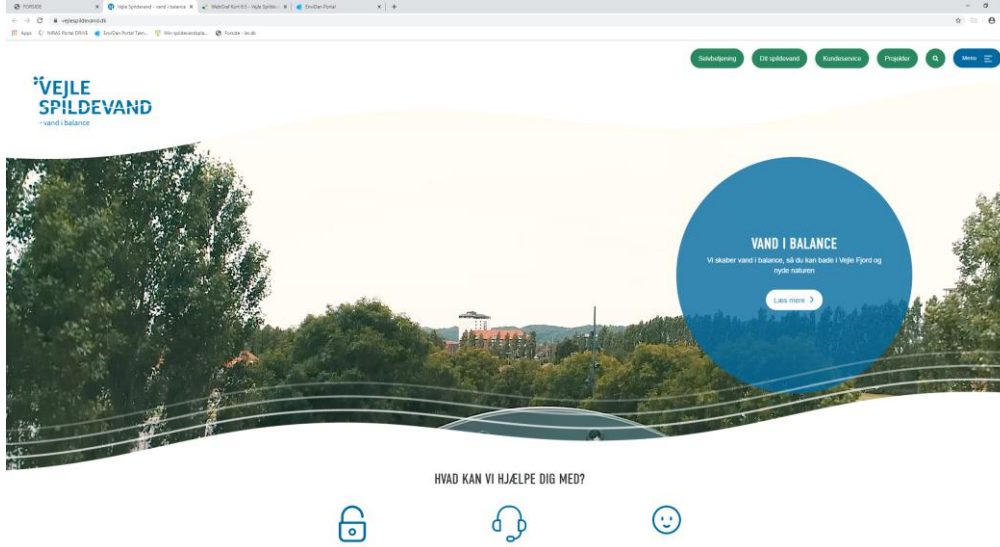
FORSIDE × Vejle Spildevand - vand i balance × WebGrafKort 6.5 - Vejle Spilde... × EnviDan Portal ×

vejlespildevand.dk

Apps INRAS Portal DRIVE EnviDan Portal Tem... Min spildevandspla... Forside - lev.dk

Selvbetjening Dit spildevand Kundeservice Projekter Menu

VEJLE SPILDEVAND
- vand i balance

VAND I BALANCE
Vi skaber vand i balance, så du kan bade i Vejle Fjord og nyde naturen

Læs mere

HVAD KAN VI HJÆLPE DIG MED?